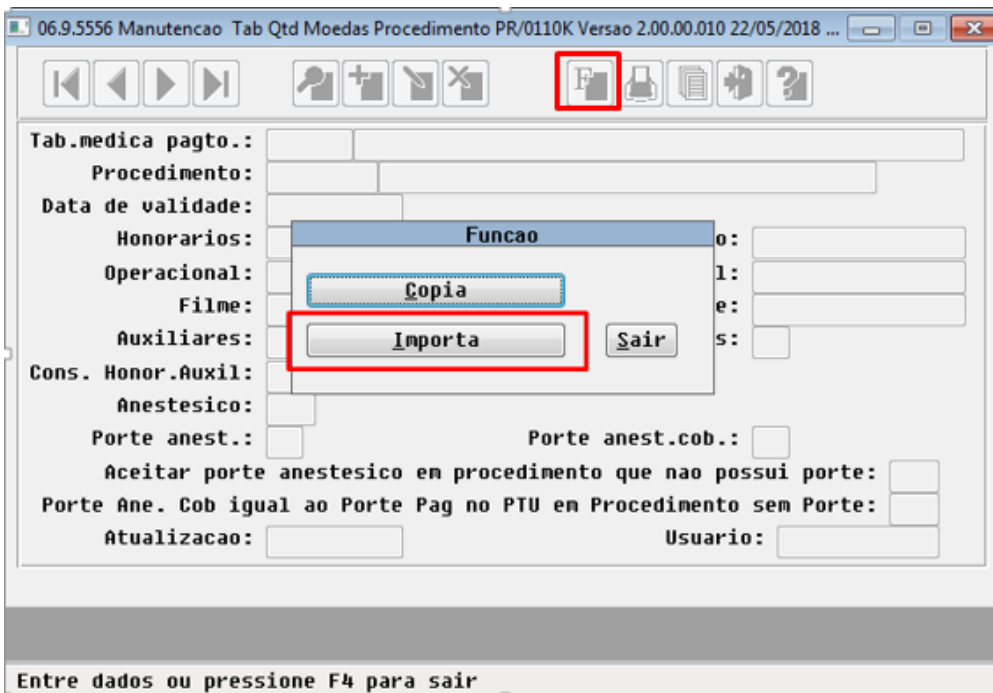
06.9.5556 Manutencao Tab Qtd Moedas Procedimento PR/0110K Versao 2.00.00.010 22/05/2018 ...

Tab.medica pagto.:
Procedimento:
Data de validade:
Honorarios:
Operacional:
Filme:
Auxiliares:
Cons. Honor.Auxil:
Anestesico:
Porte anest.:
Porte anest.cob.:
Aceitar porte anestesico em procedimento que nao possui porte:
Porte Ane. Cob igual ao Porte Pag no PTU em Procedimento sem Porte:
Atualizacao:
Usuario:

Funcao
Copia
Importa
Sair

o:
l:
e:
s:

Entre dados ou pressione F4 para sair